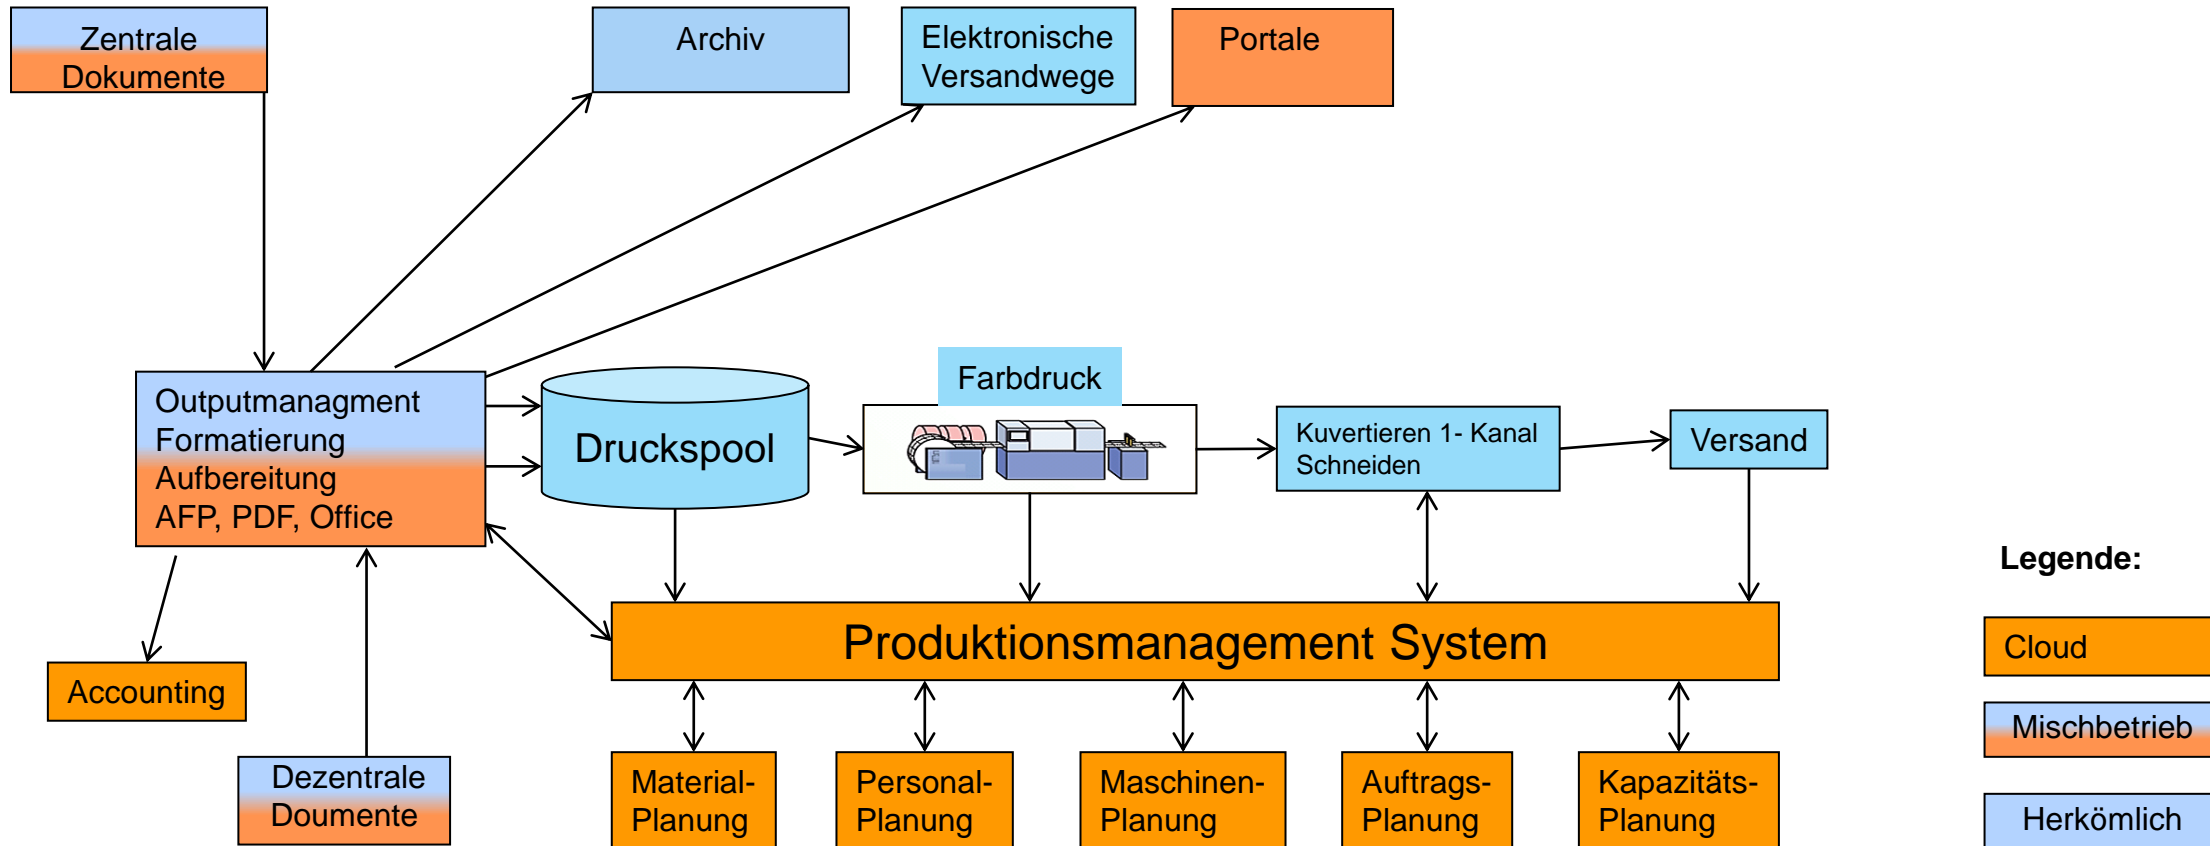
Zentrale Dokumente

Archiv

Elektronische Versandwege

Portale

Outputmanagment Formatierung Aufbereitung AFP, PDF, Office

Druckspool

Farbdruck

Kuvertieren 1- Kanal Schneiden

Versand

Legende:

Accounting

Produktionsmanagement System

Cloud

Mischbetrieb

Dezentrale Doumente

Material-Planung

Personal-Planung

Maschinen-Planung

Auftrags-Planung

Kapazitäts-Planung

Herkömlich